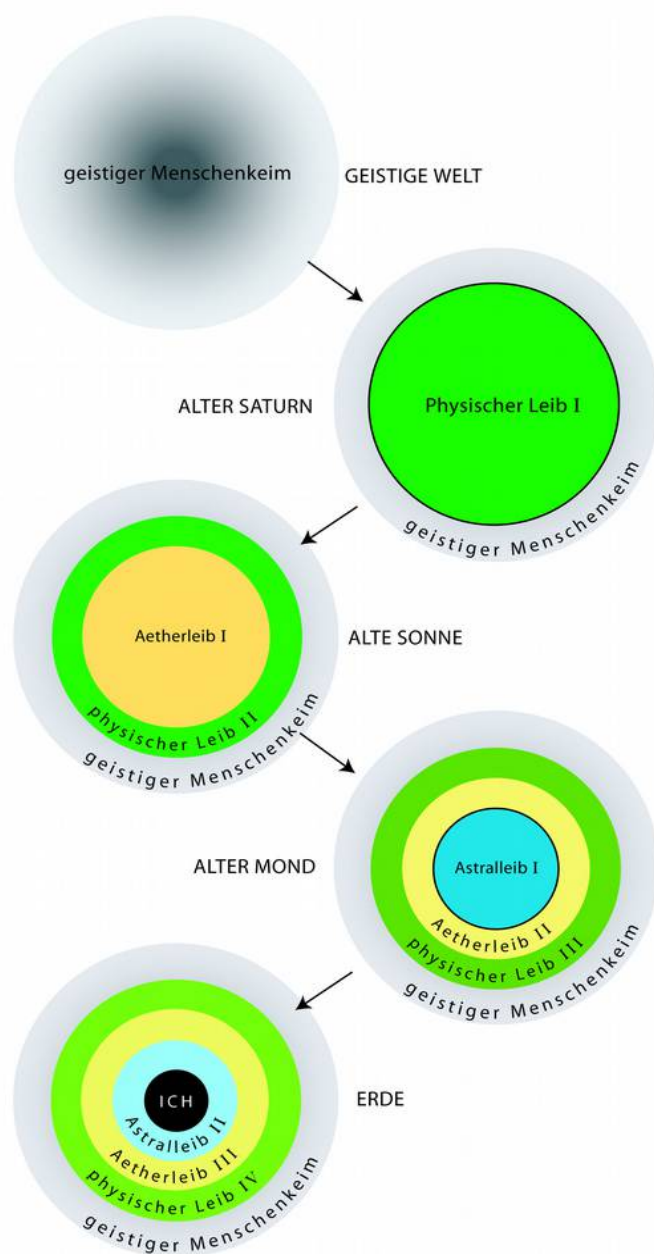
geistiger Menschenkeim

GEISTIGE WELT

ALTER SATURN

Physischer Leib I

geistiger Menschenkeim

Aetherleib I

ALTE SONNE

physischer Leib II

geistiger Menschenkeim

ALTER MOND

Astralleib I

Aetherleib II

physischer Leib III

geistiger Menschenkeim

ICH

Astralleib II

Aetherleib III

physischer Leib IV

geistiger Menschenkeim

ERDE